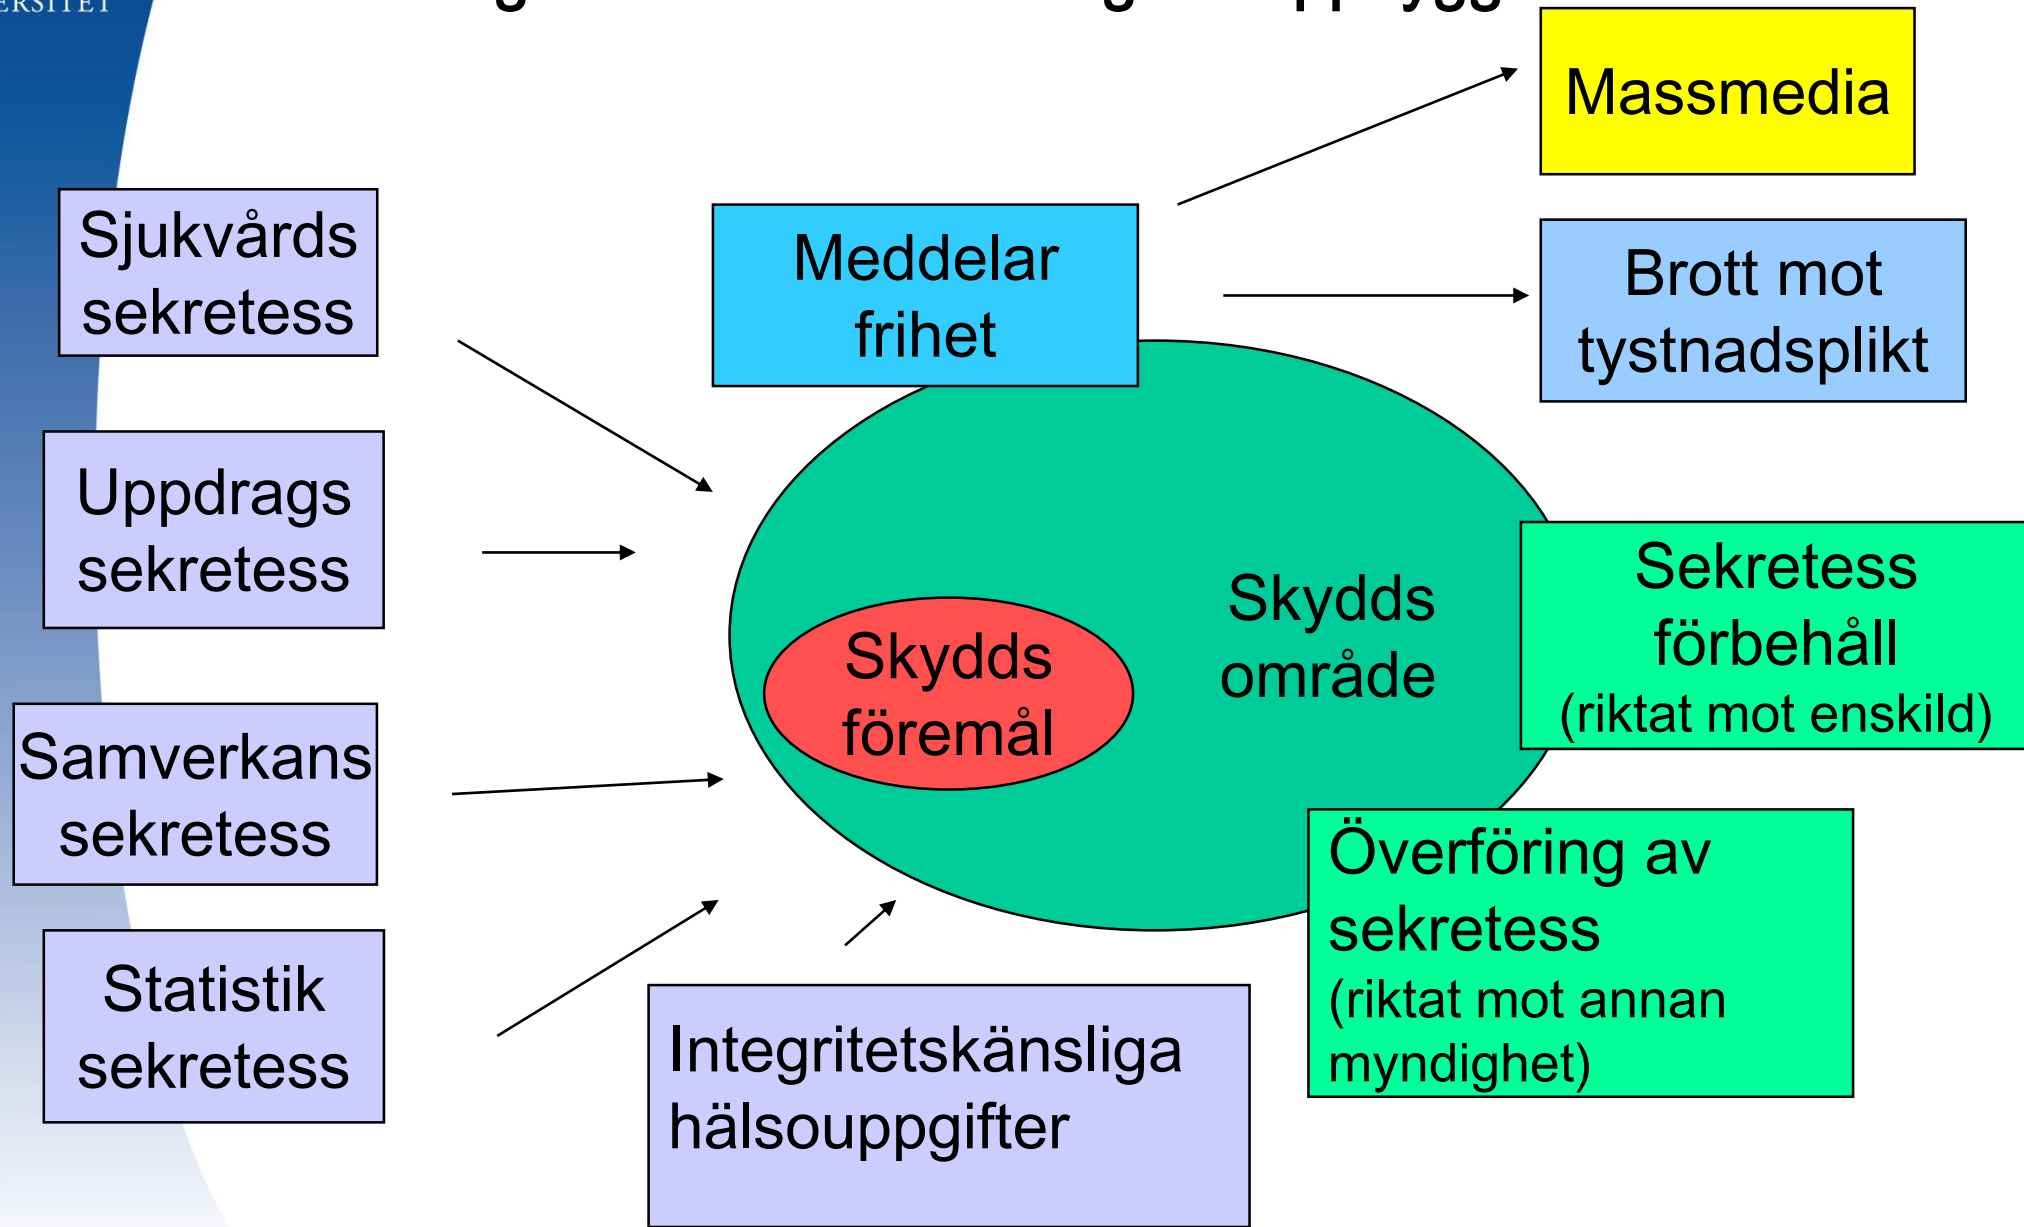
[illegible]

Massmedia

Sjukvårds sekretess

Meddelar frihet

Brott mot tystnadsplikt

Uppdrags sekretess

Skydds område

Skydds föremål

Sekretess förbehåll (riktat mot enskild)

Samverkans sekretess

Överföring av sekretess (riktat mot annan myndighet)

Statistik sekretess

Integritetskänsliga hälsouppgifter